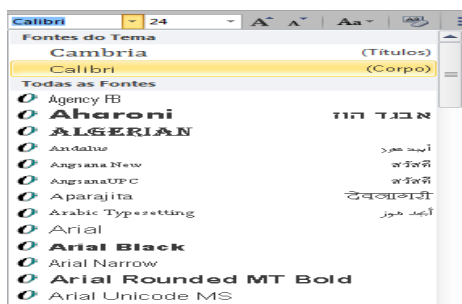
Calibri 24 A A Aa

Fontes do Tema
Cambria (Títulos)
Calibri (Corpo)
Todas as Fontes
Agency FB
Aharoni אבגד הוז
ALGERIAN
Andalus أبجد هوز
Angsana New สวัสดี
AngsanaUPC สวัสดี
Aparajita देवनागरी
Arabic Typesetting أبجد هوز
Arial
Arial Black
Arial Narrow
Arial Rounded MT Bold
Arial Unicode MS